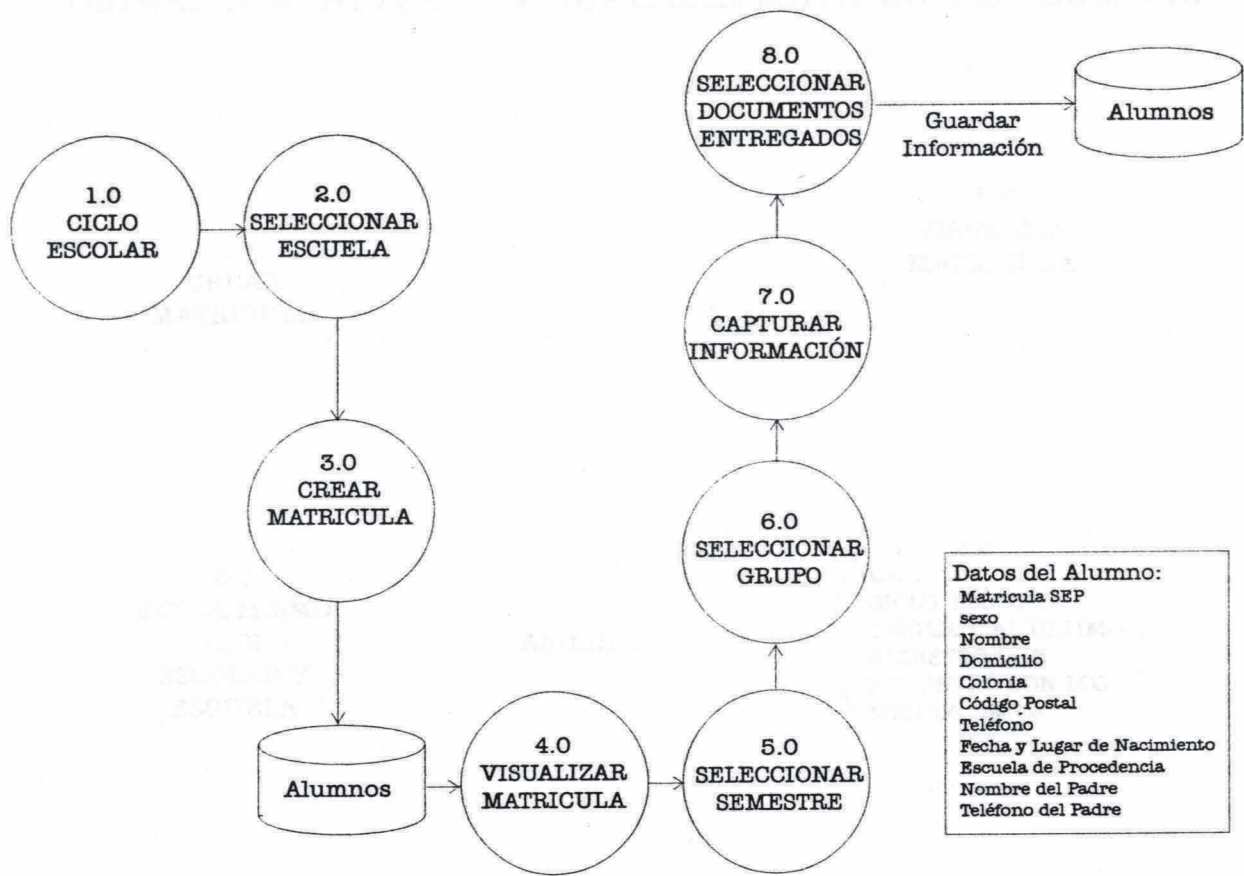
8.0
SELECCIONAR
DOCUMENTOS
ENTREGADOS

Guardar
Información

Alumnos

1.0
CICLO
ESCOLAR

2.0
SELECCIONAR
ESCUELA

7.0
CAPTURAR
INFORMACIÓN

3.0
CREAR
MATRICULA

6.0
SELECCIONAR
GRUPO

Datos del Alumno:
Matricula SEP
sexo
Nombre
Domicilio
Colonia
Código Postal
Teléfono
Fecha y Lugar de Nacimiento
Escuela de Procedencia
Nombre del Padre
Teléfono del Padre

Alumnos

4.0
VISUALIZAR
MATRICULA

5.0
SELECCIONAR
SEMESTRE